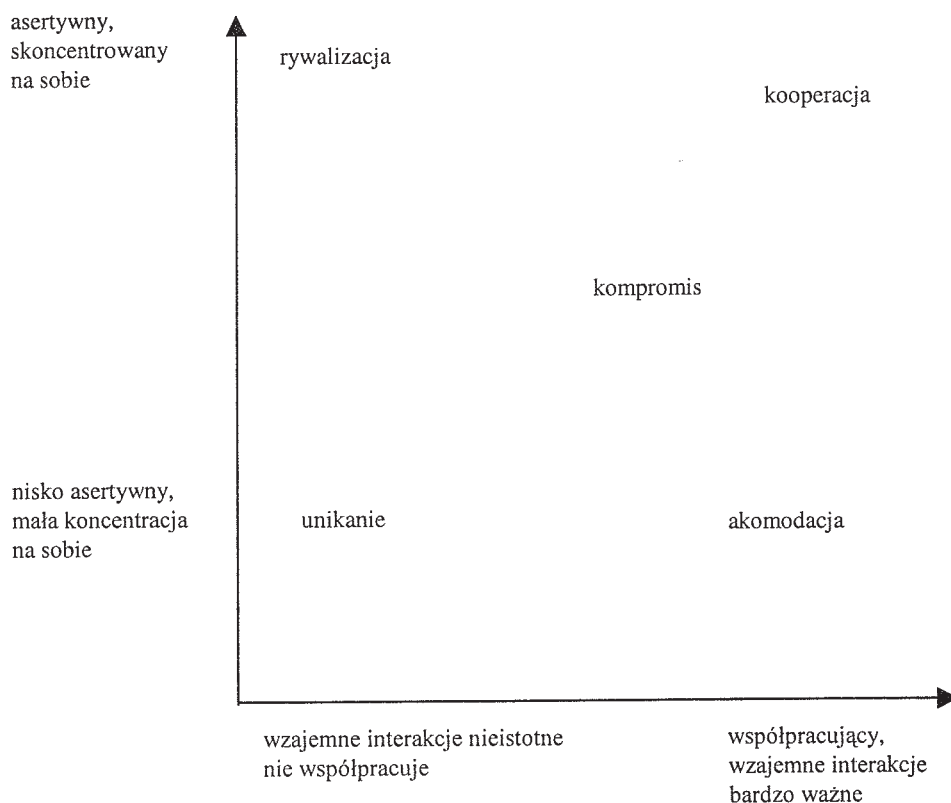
asertywny, skoncentrowany na sobie

rywalizacja

kooperacja

kompromis

nisko asertywny, mała koncentracja na sobie

unikanie

akomodacja

wzajemne interakcje nieistotne
nie współpracuje

współpracujący, wzajemne interakcje bardzo ważne